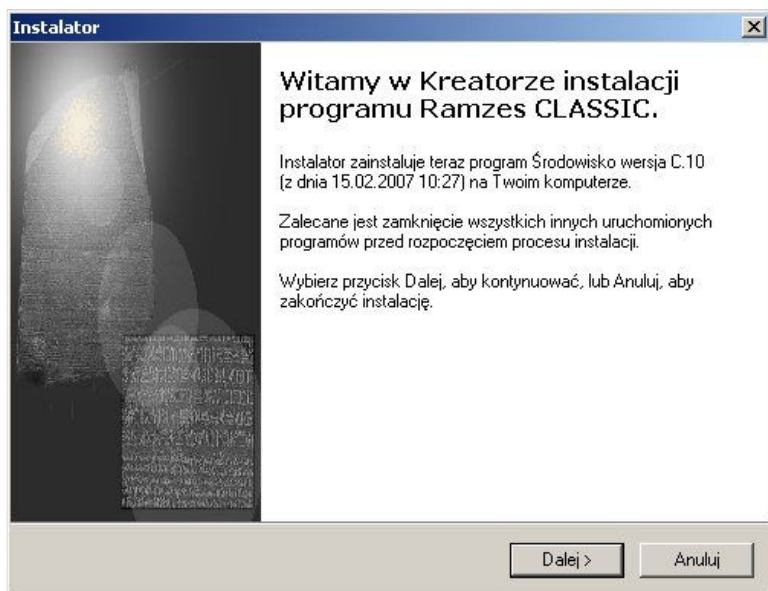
Instalator

Witamy w Kreatorze instalacji programu Ramzes CLASSIC.

Instalator zainstaluje teraz program Środowisko wersja C.10 (z dnia 15.02.2007 10:27) na Twoim komputerze.

Zalecane jest zamknięcie wszystkich innych uruchomionych programów przed rozpoczęciem procesu instalacji.

Wybierz przycisk Dalej, aby kontynuować, lub Anuluj, aby zakończyć instalację.

Dalej >

Anuluj